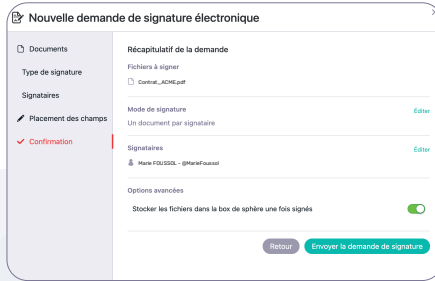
Nouvelle demande de signature électronique

Documents
Type de signature
Signataires
Placement des champs
Confirmation

Récapitulatif de la demande

Fichiers à signer
Contrat_ACME.pdf

Mode de signature
Éditer
Un document par signataire

Signataires
Éditer
Marie FOUSSOL - @MarieFoussol

Options avancées
Stocker les fichiers dans la box de sphère une fois signés

Retour
Envoyer la demande de signature